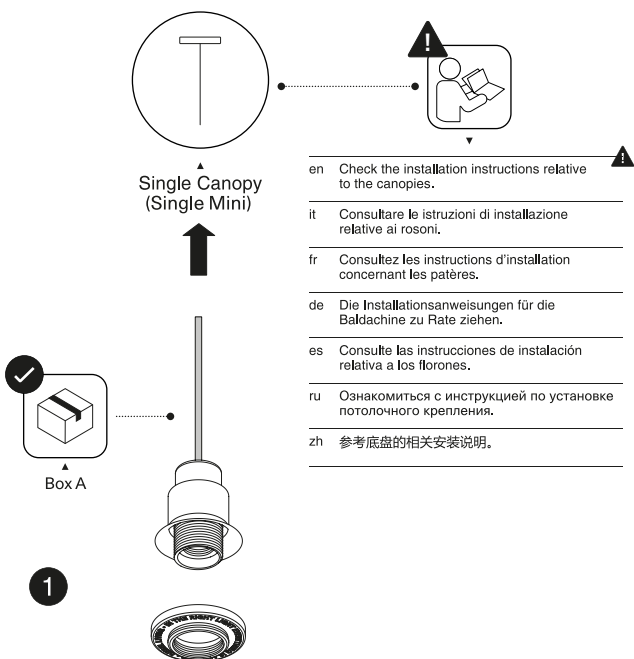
Single Canopy
(Single Mini)

en Check the installation instructions relative to the canopies.

it Consultare le istruzioni di installazione relative ai rosoni.

fr Consultez les instructions d'installation concernant les patères.

de Die Installationsanweisungen für die Baldachine zu Rate ziehen.

es Consulte las instrucciones de instalación relativa a los florones.

ru Ознакомиться с инструкцией по установке потолочного крепления.

zh 参考底盘的相关安装说明。

Box A

1